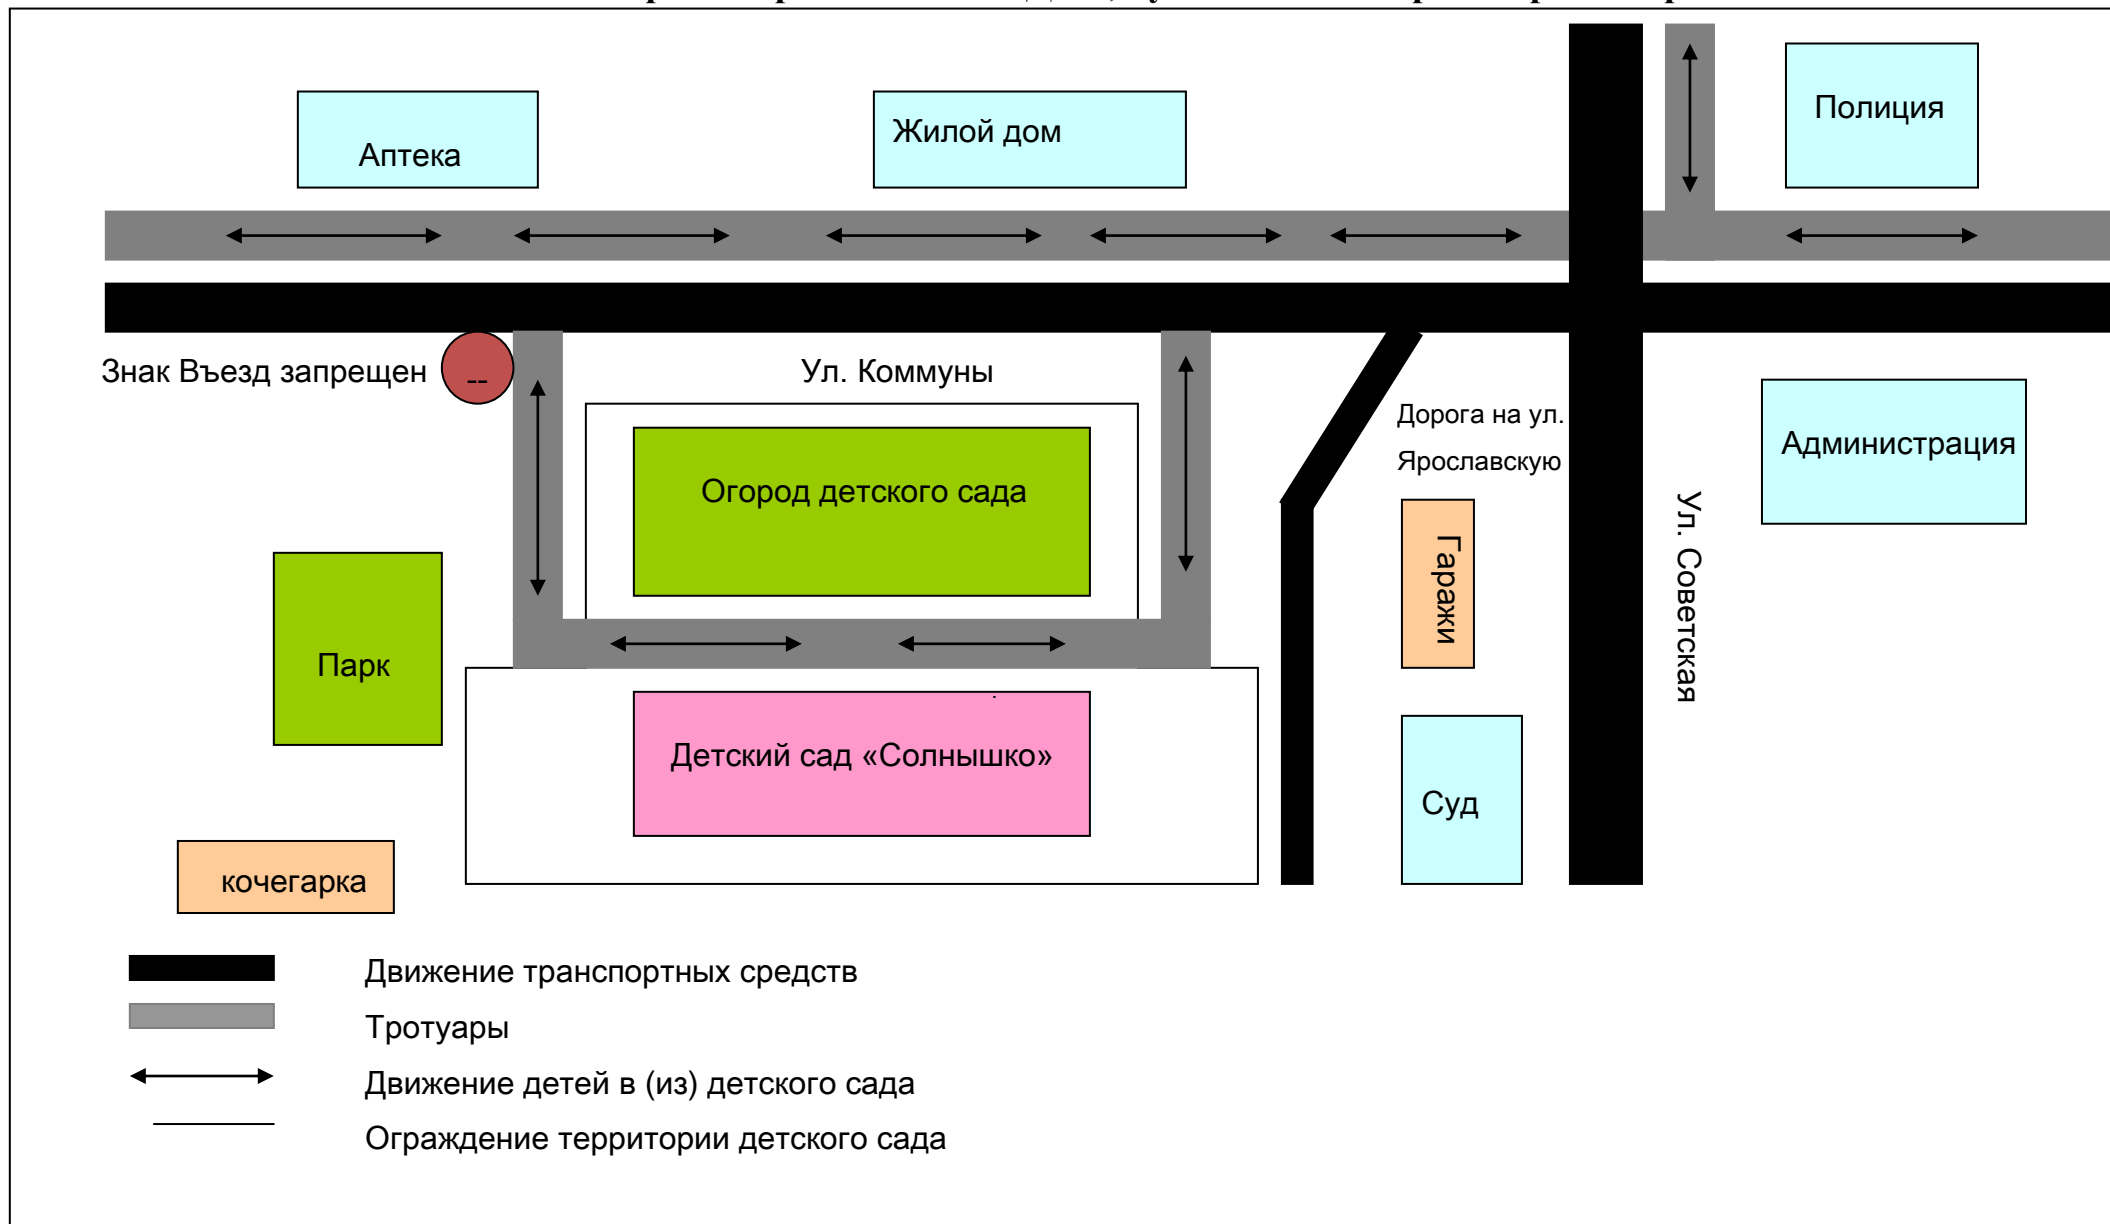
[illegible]

Аптека

Жилой дом

Полиция

Знак Въезд запрещен

--

Ул. Коммуны

Дорога на ул. Ярославскую

Администрация

Огород детского сада

Гаражи

Ул. Советская

Парк

Детский сад «Солнышко»

Суд

кочегарка

Движение транспортных средств

Тротуары

Движение детей в (из) детского сада

Ограждение территории детского сада